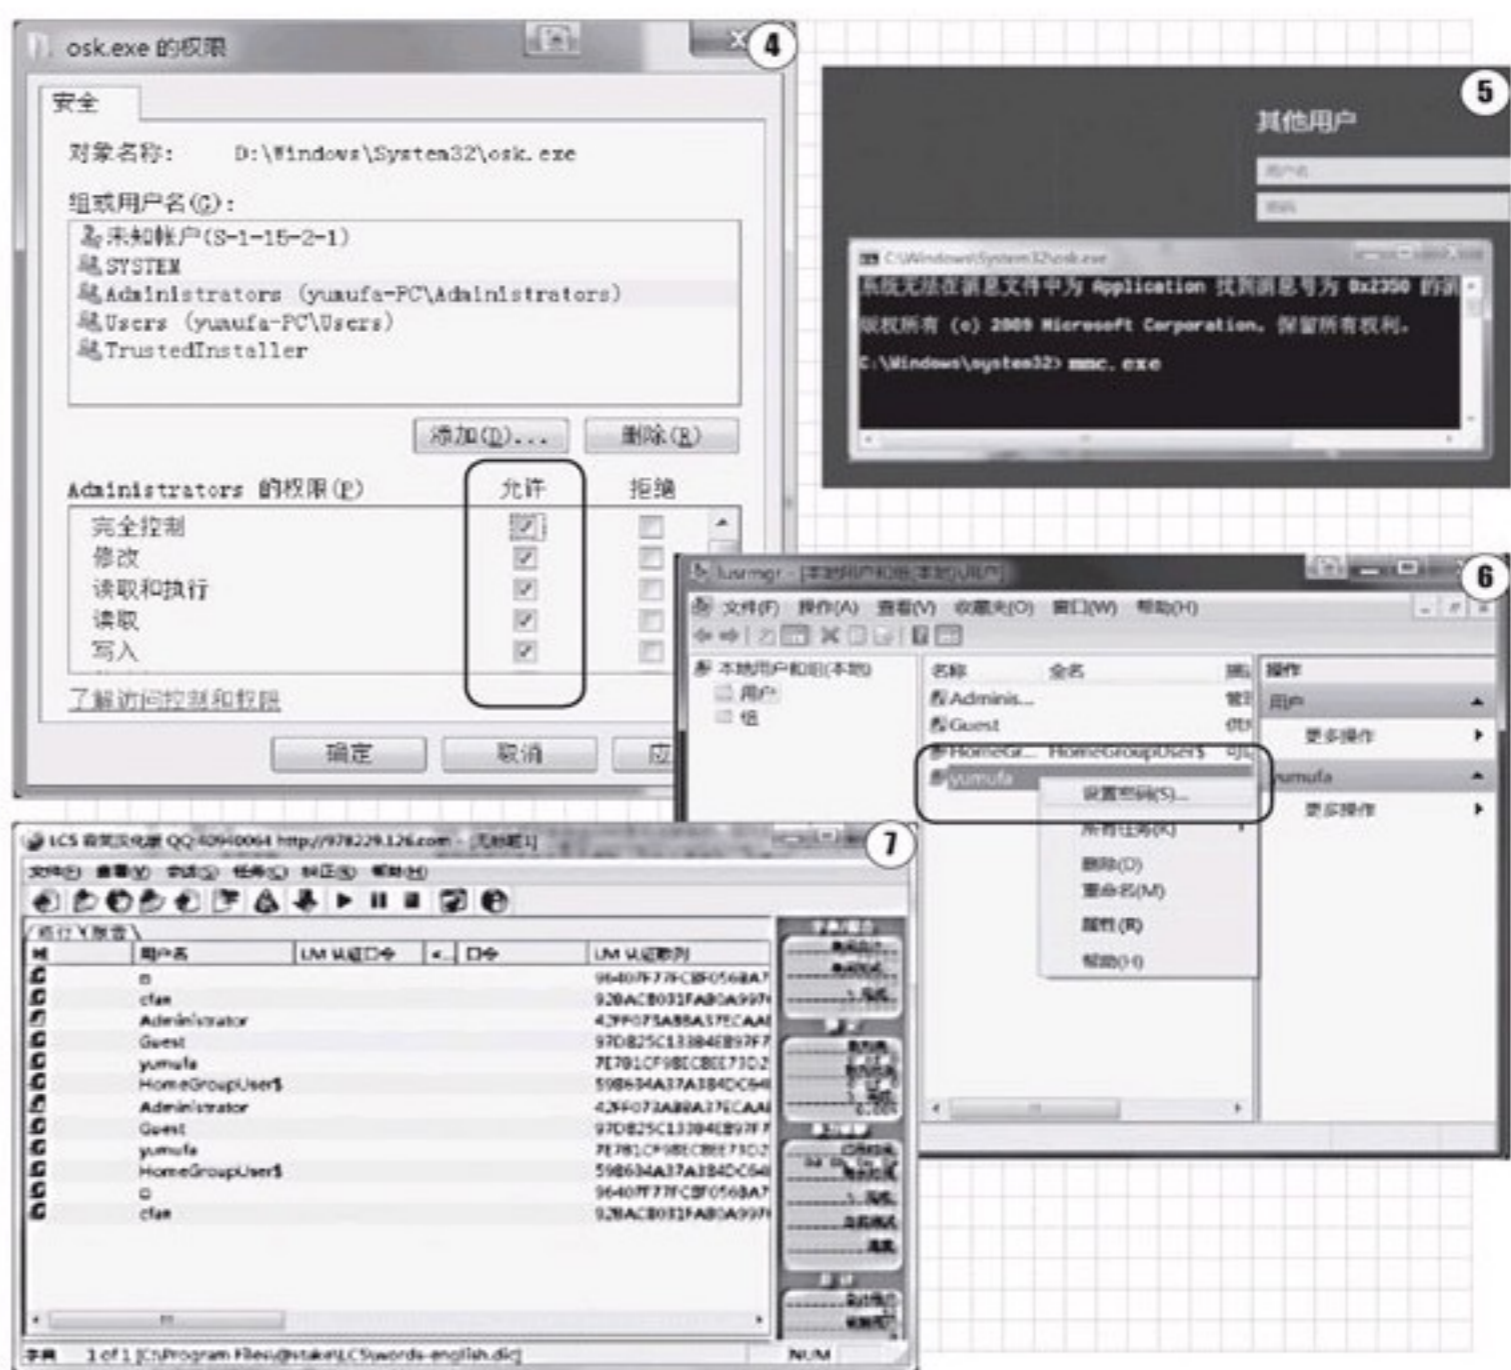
osk.exe 的权限

4

安全

对象名称: D:\Windows\System32\osk.exe

组或用户名(G):

未知帐户(S-1-15-2-1)
SYSTEM
Administrators (yumufa-PC\Administrators)
Users (yumufa-PC\Users)
TrustedInstaller

添加(D)... 删除(R)

Administrators 的权限(P) 允许 拒绝

完全控制
修改
读取和执行
读取
写入

了解访问控制和权限

确定 取消 应

5

其他用户

用户名

密码

C:\Windows\System32\osk.exe

系统无法在消息文件中为 Application 找到消息号为 0x2350 的消

版权所有 (c) 2009 Microsoft Corporation。保留所有权利。

C:\Windows\system32> mmc.exe

6

lusrmgr - [本地用户和组(本地)\用户]

文件(F) 操作(A) 查看(V) 收藏夹(O) 窗口(W) 帮助(H)

本地用户和组(本地)
用户
组

名称 全名 描述
Adminis... 管
Guest 供
HomeGr... HomeGroupUser$ 可
yumufa

设置密码(S)...
所有任务(K)
删除(D)
重命名(M)
属性(R)
帮助(H)

操作
用户
更多操作
yumufa
更多操作

7

LCS 汉化版 QQ:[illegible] http://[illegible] - [无标题1]

文件(F) 查看(V) 导入(I) 任务(K) 审核(R) 帮助(H)

| 域 | 用户名 | LM 认证口令 | < | 口令 | LM 认证散列 |
|---|---|---|---|---|---|
| | cfan | | | | 96407F77FCBF056BA7 |
| | cfan | | | | 92BACB031FAB0A997 |
| | Administrator | | | | 42FF073ABBA37ECAA |
| | Guest | | | | 97DB25C13384EB97F7 |
| | yumufa | | | | 7E7B1CF9BECBEE73D2 |
| | HomeGroupUser$ | | | | 59B6B4A37A384DC64 |
| | Administrator | | | | 42FF073ABBA37ECAA |
| | Guest | | | | 97DB25C13384EB97F |
| | yumufa | | | | 7E7B1CF9BECBEE73D2 |
| | HomeGroupUser$ | | | | 59B634A37A384DC64 |
| | cfan | | | | 96407F77FCBF056BA7 |
| | cfan | | | | 92BACB031FAB0A997 |

字典 1 of 1 [C:\Program Files\@stake\LC5\words-english.dic] NUM